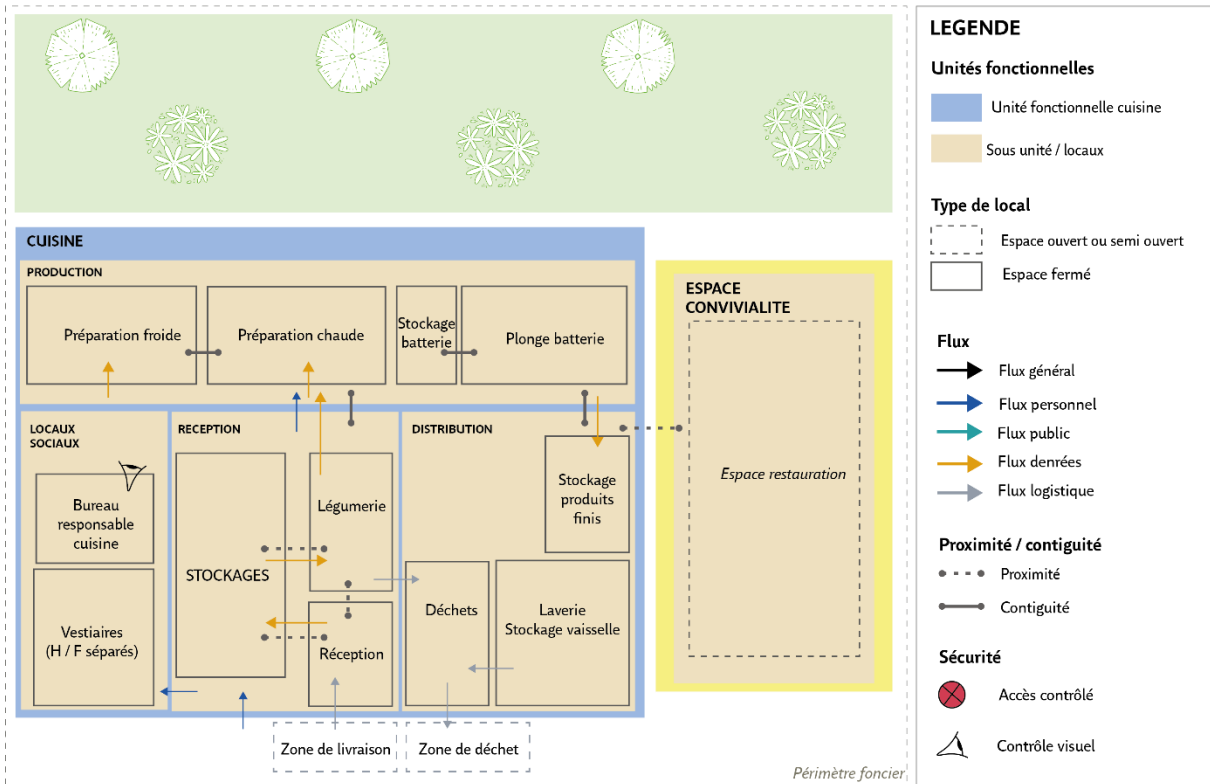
CUISINE

PRODUCTION

Préparation froide

Préparation chaude

Stockage batterie

Plonge batterie

LOCAUX SOCIAUX

Bureau responsable cuisine

Vestiaires (H / F séparés)

RECEPTION

STOCKAGES

Légumerie

Réception

DISTRIBUTION

Stockage produits finis

Déchets

Laverie Stockage vaisselle

ESPACE CONVIVIALITE

Espace restauration

Zone de livraison

Zone de déchet

Périmètre foncier

LEGENDE

Unités fonctionnelles

Unité fonctionnelle cuisine

Sous unité / locaux

Type de local

Espace ouvert ou semi ouvert

Espace fermé

Flux

Flux général

Flux personnel

Flux public

Flux denrées

Flux logistique

Proximité / contiguité

Proximité

Contiguité

Sécurité

Accès contrôlé

Contrôle visuel